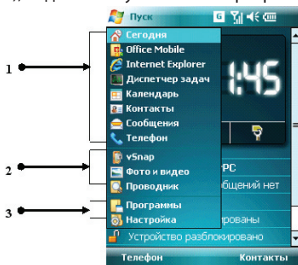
Д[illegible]

Пуск

1

2

3

Сегодня

Office Mobile

Internet Explorer

Диспетчер задач

Календарь

Контакты

Сообщения

Телефон

vSnap

Фото и видео

Проводник

Программы

Настройка

1:45

PC

общений нет

рованы

Устройство разблокировано

Телефон

Контакты